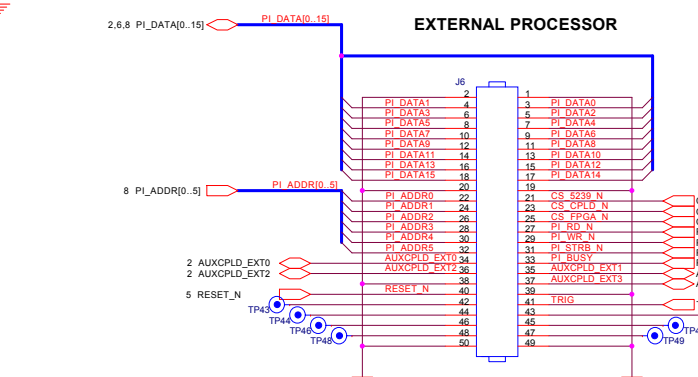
2,6,8 PI_DATA[0..15]

PI_DATA[0..15]

EXTERNAL PROCESSOR

J6

| | | | |
|---|---|---|---|
| | 2 | 1 | |
| PI_DATA1 | 4 | 3 | PI_DATA0 |
| PI_DATA3 | 6 | 5 | PI_DATA2 |
| PI_DATA5 | 8 | 7 | PI_DATA4 |
| PI_DATA7 | 10 | 9 | PI_DATA6 |
| PI_DATA9 | 12 | 11 | PI_DATA8 |
| PI_DATA11 | 14 | 13 | PI_DATA10 |
| PI_DATA13 | 16 | 15 | PI_DATA12 |
| PI_DATA15 | 18 | 17 | PI_DATA14 |
| | 20 | 19 | |
| PI_ADDR0 | 22 | 21 | CS_5239_N |
| PI_ADDR1 | 24 | 23 | CS_CPLD_N |
| PI_ADDR2 | 26 | 25 | CS_FPGA_N |
| PI_ADDR3 | 28 | 27 | PI_RD_N |
| PI_ADDR4 | 30 | 29 | PI_WR_N |
| PI_ADDR5 | 32 | 31 | PI_STRB_N |
| AUXCPLD_EXT0 | 34 | 33 | PI_BUSY |
| AUXCPLD_EXT2 | 36 | 35 | AUXCPLD_EXT1 |
| | 38 | 37 | AUXCPLD_EXT3 |
| RESET_N | 40 | 39 | |
| | 42 | 41 | TRIG |
| | 44 | 43 | |
| | 46 | 45 | |
| | 48 | 47 | |
| | 50 | 49 | |

8 PI_ADDR[0..5]

PI_ADDR[0..5]

2 AUXCPLD_EXT0
2 AUXCPLD_EXT2

5 RESET_N

TP43
TP44
TP46
TP48
TP49